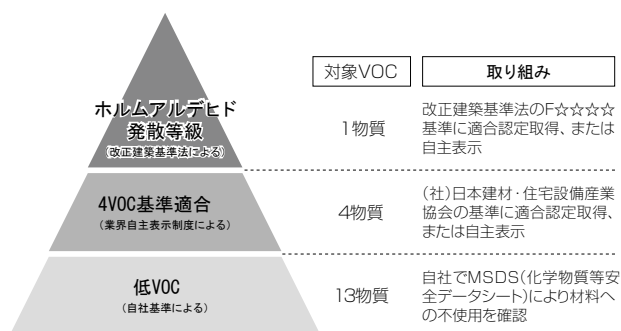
| 対象VOC | 取り組み |
|---|---|
| 1物質 | 改正建築基準法のF☆☆☆☆基準に適合認定取得、または自主表示 |
| 4物質 | (社)日本建材・住宅設備産業協会の基準に適合認定取得、または自主表示 |
| 13物質 | 自社でMSDS(化学物質等安全データシート)により材料への不使用を確認 |

ホルムアルデヒド発散等級
(改正建築基準法による)

4VOC基準適合
(業界自主表示制度による)

低VOC
(自社基準による)